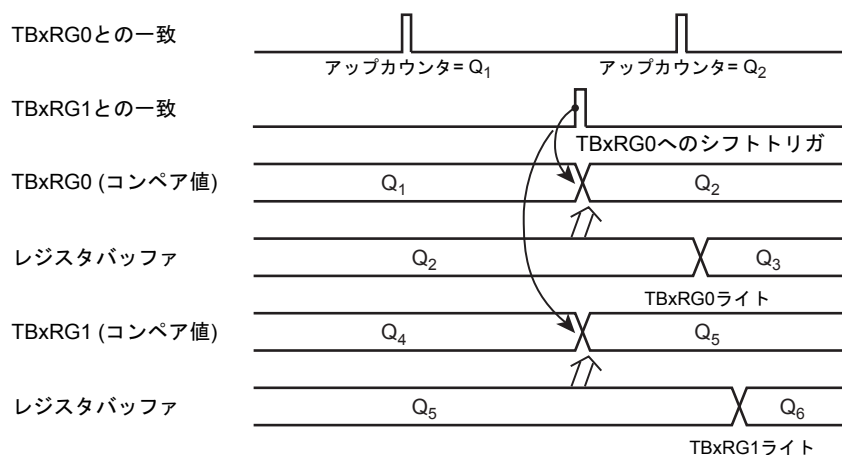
TBxRG0との一致

アップカウンタ = $Q_1$

アップカウンタ = $Q_2$

TBxRG1との一致

TBxRG0へのシフトトリガ

TBxRG0 (コンペア値)

$Q_1$

$Q_2$

レジスタバッファ

$Q_2$

$Q_3$

TBxRG0ライト

TBxRG1 (コンペア値)

$Q_4$

$Q_5$

レジスタバッファ

$Q_5$

$Q_6$

TBxRG1ライト